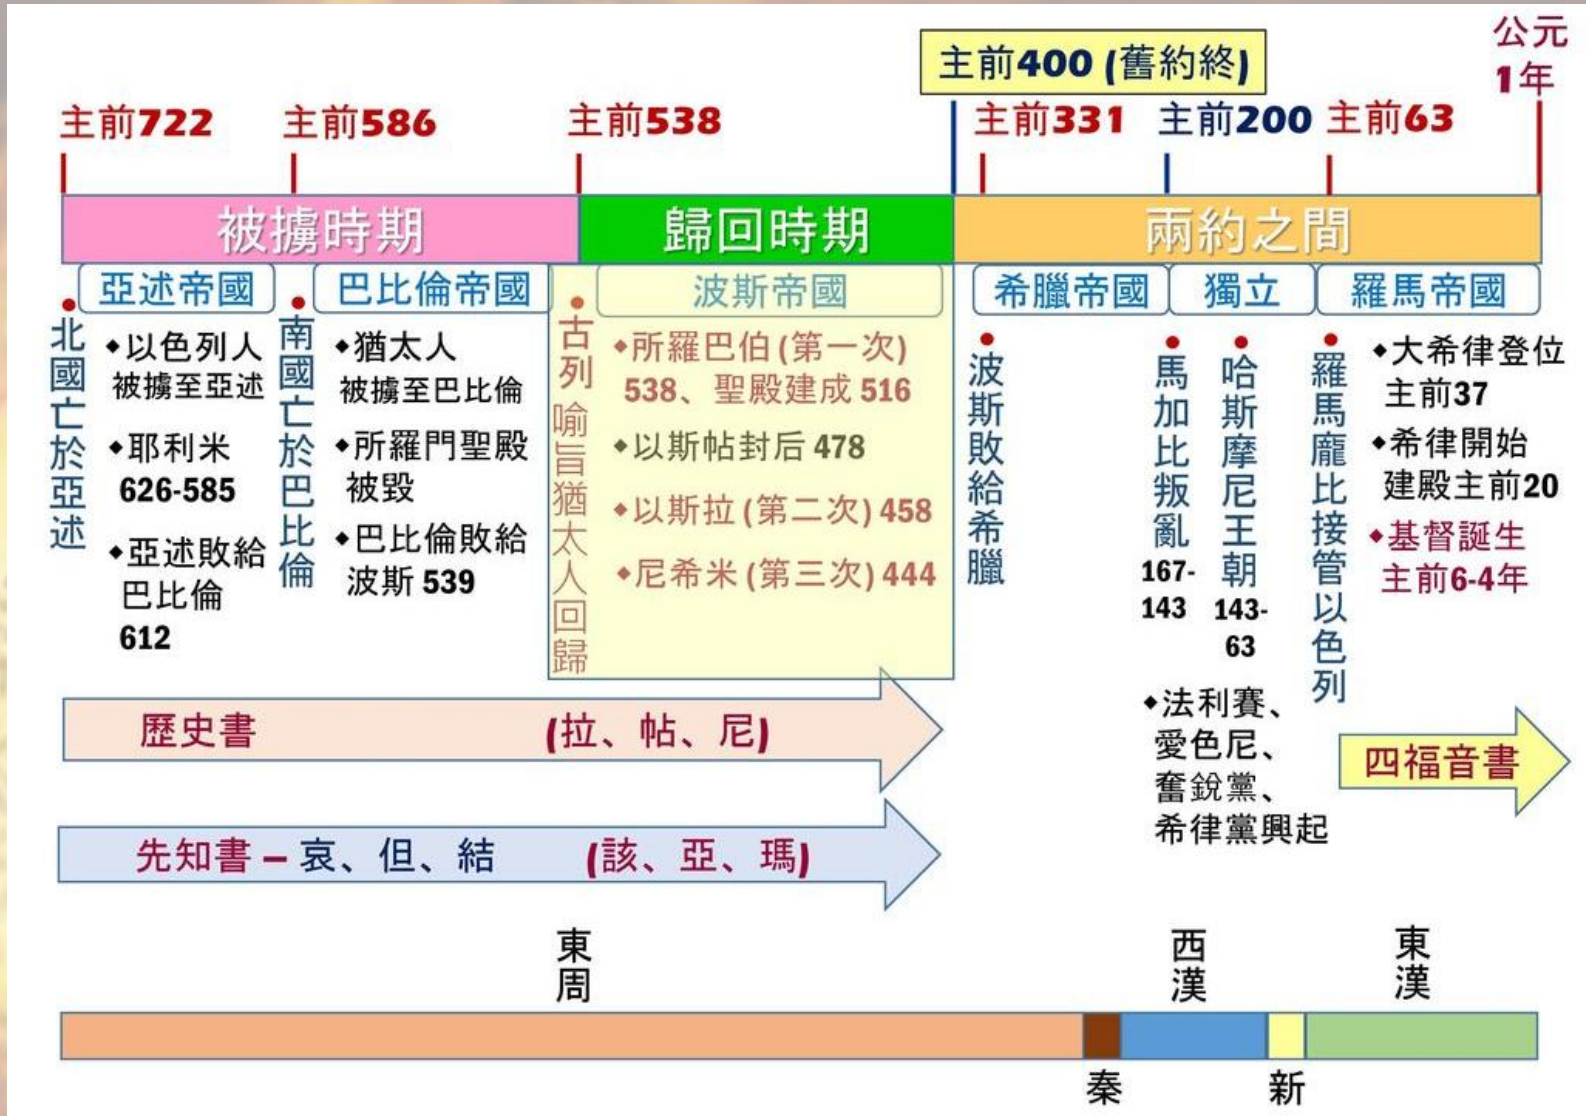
主前400 (舊約終)

公元 1年

主前722 主前586 主前538 主前331 主前200 主前63

被擄時期 歸回時期 兩約之間

亞述帝國 巴比倫帝國 波斯帝國 希臘帝國 獨立 羅馬帝國

北國亡於亞述

◆以色列人被擄至亞述
◆耶利米 626-585
◆亞述敗給巴比倫 612

南國亡於巴比倫

◆猶太人被擄至巴比倫
◆所羅門聖殿被毀
◆巴比倫敗給波斯 539

古列喻旨猶太人回歸

◆所羅巴伯 (第一次) 538、聖殿建成 516
◆以斯帖封后 478
◆以斯拉 (第二次) 458
◆尼希米 (第三次) 444

波斯敗給希臘

馬加比叛亂 167-143

哈斯摩尼王朝 143-63

羅馬龐比接管以色列

◆大希律登位主前37
◆希律開始建殿主前20
◆基督誕生主前6-4年

◆法利賽、愛色尼、奮鋭黨、希律黨興起

歷史書 (拉、帖、尼)

四福音書

先知書 – 哀、但、結 (該、亞、瑪)

東周 西漢 東漢

秦 新